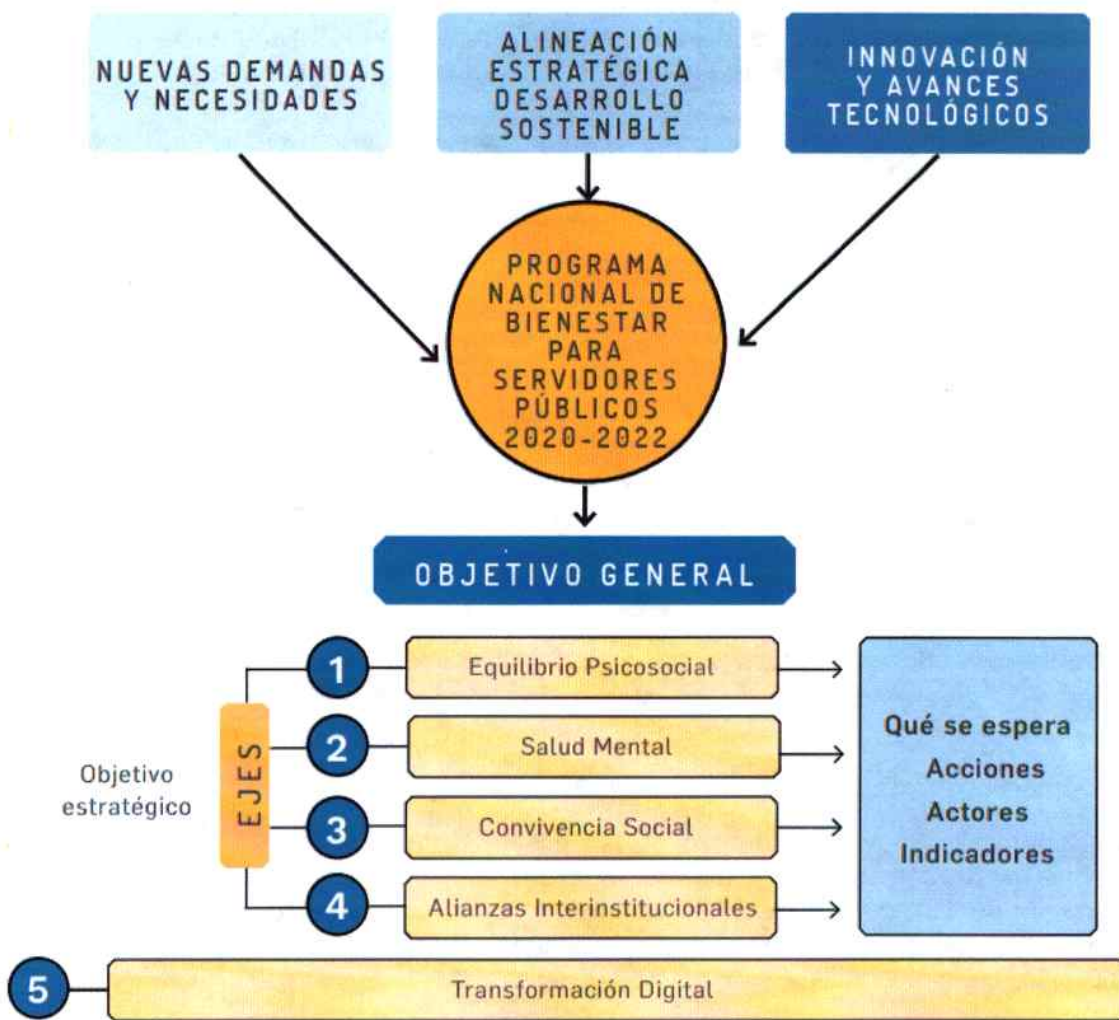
NUEVAS DEMANDAS Y NECESIDADES

ALINEACIÓN ESTRATÉGICA DESARROLLO SOSTENIBLE

INNOVACIÓN Y AVANCES TECNOLÓGICOS

PROGRAMA NACIONAL DE BIENESTAR PARA SERVIDORES PÚBLICOS 2020-2022

OBJETIVO GENERAL

Objetivo estratégico

EJES

1 Equilibrio Psicosocial

2 Salud Mental

3 Convivencia Social

4 Alianzas Interinstitucionales

Qué se espera
Acciones
Actores
Indicadores

5 Transformación Digital